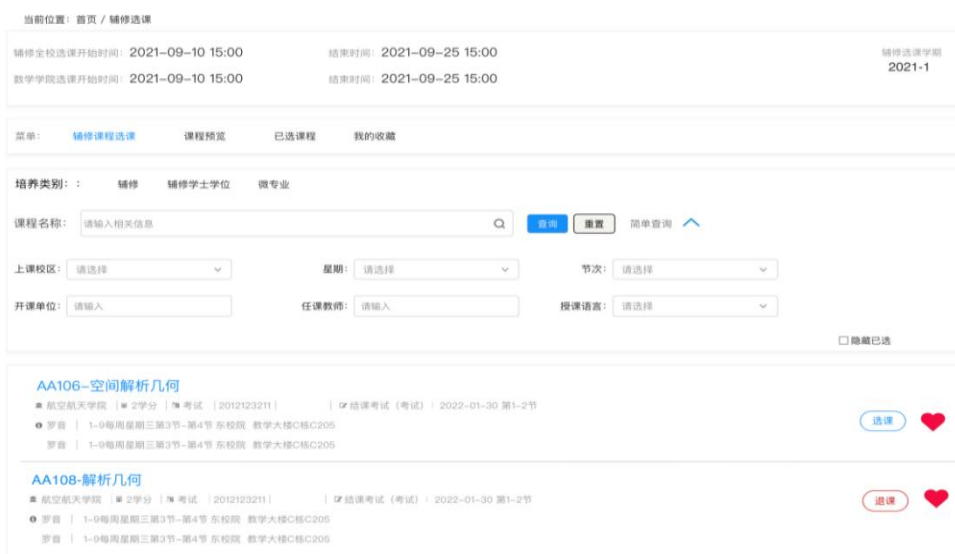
当前位置：首页 / 辅修选课

辅修全校选课开始时间：2021-09-10 15:00　　结束时间：2021-09-25 15:00
数学学院选课开始时间：2021-09-10 15:00　　结束时间：2021-09-25 15:00

辅修选课学期
2021-1

菜单：　辅修课程选课　课程预览　已选课程　我的收藏

培养类别：：　辅修　辅修学士学位　微专业

课程名称：请输入相关信息　查询　重置　简单查询

上课校区：请选择　星期：请选择　节次：请选择

开课单位：请输入　任课教师：请输入　授课语言：请选择

隐藏已选

AA106-空间解析几何
航空航天学院 | 2学分 | 考试 | 2012123211 | 结课考试（考试）：2022-01-30 第1-2节
罗音 | 1-9每周星期三第3节-第4节 东校院 数学大楼C栋C205
罗音 | 1-9每周星期三第3节-第4节 东校院 数学大楼C栋C205
选课

AA108-解析几何
航空航天学院 | 2学分 | 考试 | 2012123211 | 结课考试（考试）：2022-01-30 第1-2节
罗音 | 1-9每周星期三第3节-第4节 东校院 数学大楼C栋C205
罗音 | 1-9每周星期三第3节-第4节 东校院 数学大楼C栋C205
退课